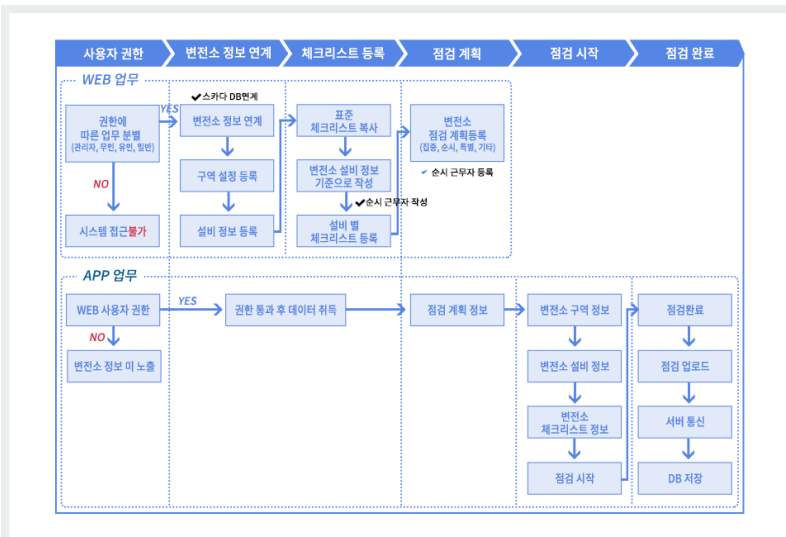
사용자 권한
변전소 정보 연계
체크리스트 등록
점검 계획
점검 시작
점검 완료

WEB 업무

권한에 따른 업무 분별 (관리자, 무인, 유인, 일반)
YES
✔스카다 DB연계
변전소 정보 연계
구역 설정 등록
설비 정보 등록
NO
시스템 접근불가
표준 체크리스트 복사
변전소 설비 정보 기준으로 작성
✔순시 근무자 작성
설비 별 체크리스트 등록
변전소 점검 계획등록 (정기, 순시, 특별, 기타)
✔순시 근무자 등록

APP 업무

WEB 사용자 권한
YES
권한 통과 후 데이터 취득
NO
변전소 정보 미 노출
점검 계획 정보
변전소 구역 정보
변전소 설비 정보
변전소 체크리스트 정보
점검 시작
점검완료
점검 업로드
서버 통신
DB 저장